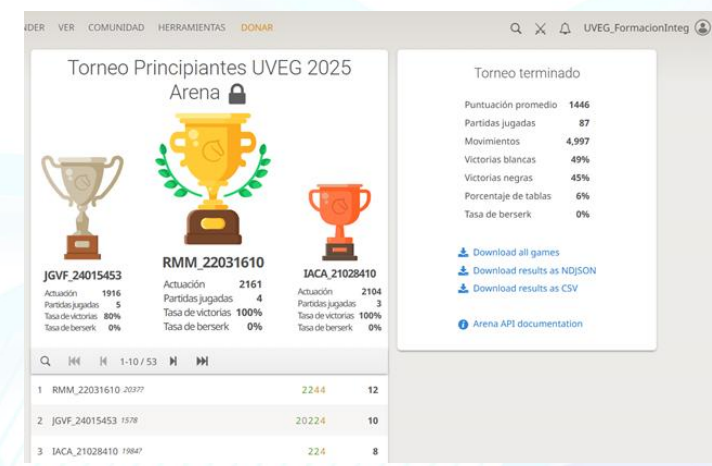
NDER VER COMUNIDAD HERRAMIENTAS DONAR

UVEG_FormacionInteg

Torneo Principiantes UVEG 2025 Arena

JGVF_24015453
Actuación 1916
Partidas jugadas 5
Tasa de victorias 80%
Tasa de berserk 0%

RMM_22031610
Actuación 2161
Partidas jugadas 4
Tasa de victorias 100%
Tasa de berserk 0%

IACA_21028410
Actuación 2104
Partidas jugadas 3
Tasa de victorias 100%
Tasa de berserk 0%

1-10 / 53

| | | | |
|---|---|---|---|
| 1 | RMM_22031610 20377 | 2244 | 12 |
| 2 | JGVF_24015453 1578 | 20224 | 10 |
| 3 | IACA_21028410 19847 | 224 | 8 |

Torneo terminado

| | |
|---|---|
| Puntuación promedio | 1446 |
| Partidas jugadas | 87 |
| Movimientos | 4,997 |
| Victorias blancas | 49% |
| Victorias negras | 45% |
| Porcentaje de tablas | 6% |
| Tasa de berserk | 0% |

Download all games
Download results as NDJSON
Download results as CSV

Arena API documentation